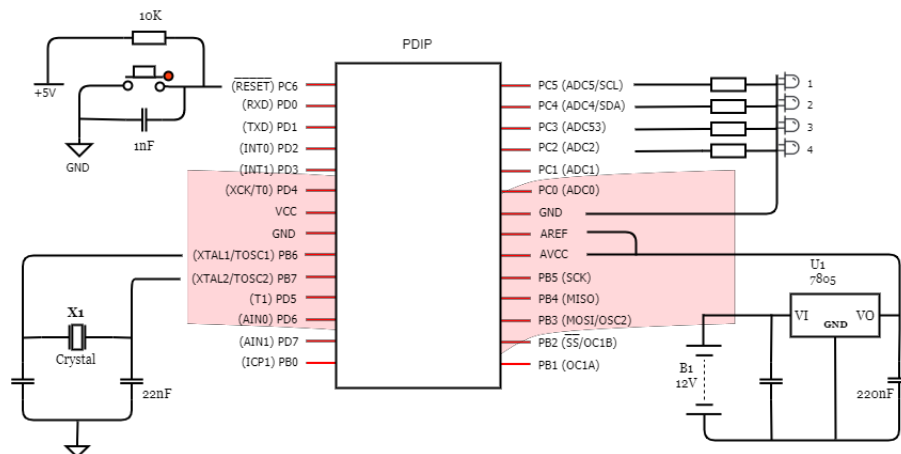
10K

+5V

GND

1nF

PDIP

$\overline{\text{(RESET)}}$ PC6
(RXD) PD0
(TXD) PD1
(INT0) PD2
(INT1) PD3
(XCK/T0) PD4
VCC
GND
(XTAL1/TOSC1) PB6
(XTAL2/TOSC2) PB7
(T1) PD5
(AIN0) PD6
(AIN1) PD7
(ICP1) PB0

PC5 (ADC5/SCL)
PC4 (ADC4/SDA)
PC3 (ADC53)
PC2 (ADC2)
PC1 (ADC1)
PC0 (ADC0)
GND
AREF
AVCC
PB5 (SCK)
PB4 (MISO)
PB3 (MOSI/OSC2)
PB2 ($\overline{\text{SS}}$/OC1B)
PB1 (OC1A)

1
2
3
4

X1
Crystal

22nF

U1
7805
VI
GND
VO

B1
12V

220nF